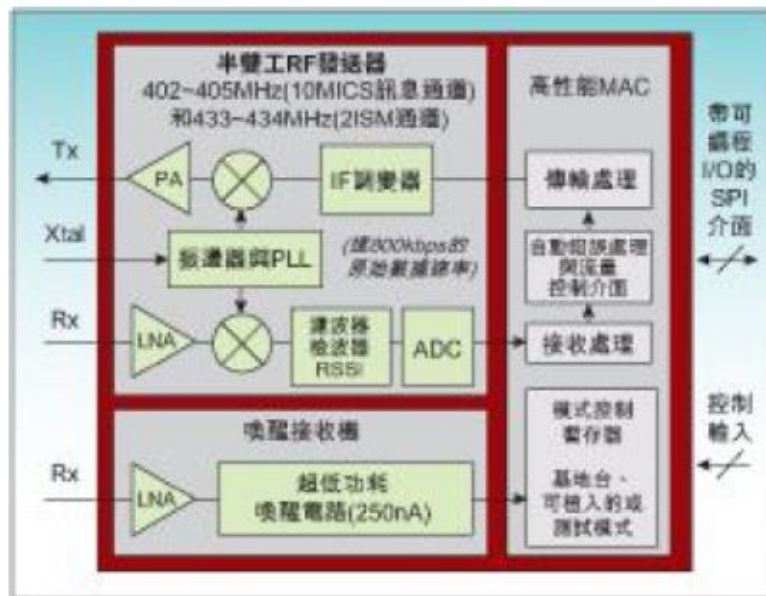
半雙工RF發送器
402~405MHz(10MICS訊息通道)
和433~434MHz(2ISM通道)

Tx
PA
IF調變器
Xtal
振盪器與PLL
(達800kbps的原始數據速率)
Rx
LNA
濾波器
檢波器
RSSI
ADC

高性能MAC
傳輸處理
自動錯誤處理與流量控制介面
接收處理
模式控制暫存器
基地台、可植入的或測試模式

帶可編程I/O的SPI介面

控制輸入

喚醒接收機
Rx
LNA
超低功耗
喚醒電路(250nA)